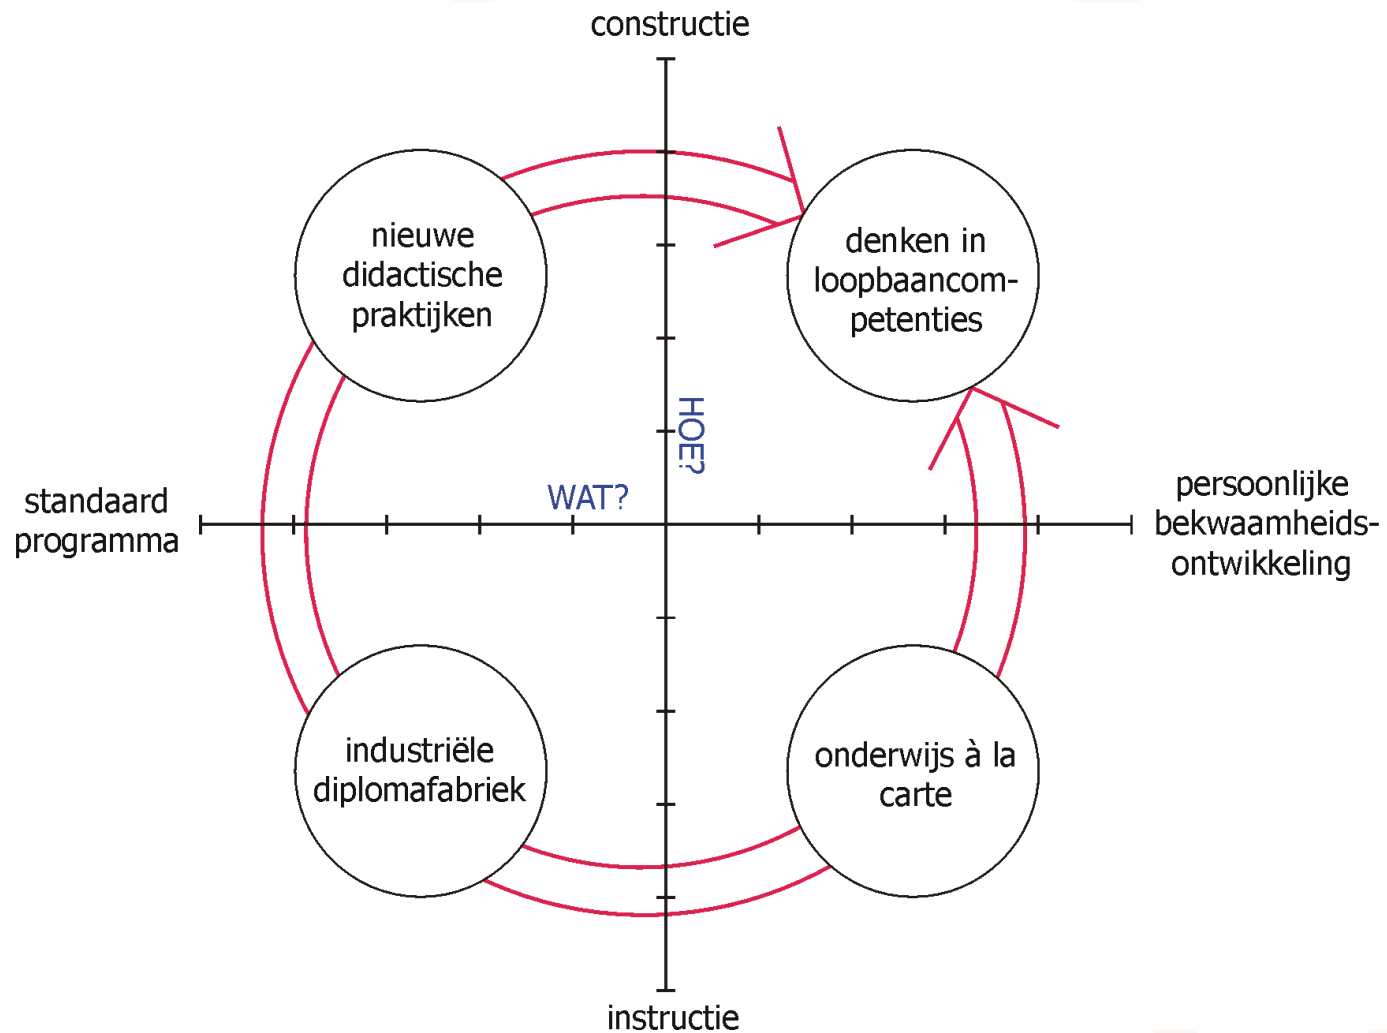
constructie

nieuwe didactische praktijken

denken in loopbaancompetenties

HOE?

WAT?

standaard programma

persoonlijke bekwaamheidsontwikkeling

industriële diplomafabriek

onderwijs à la carte

instructie